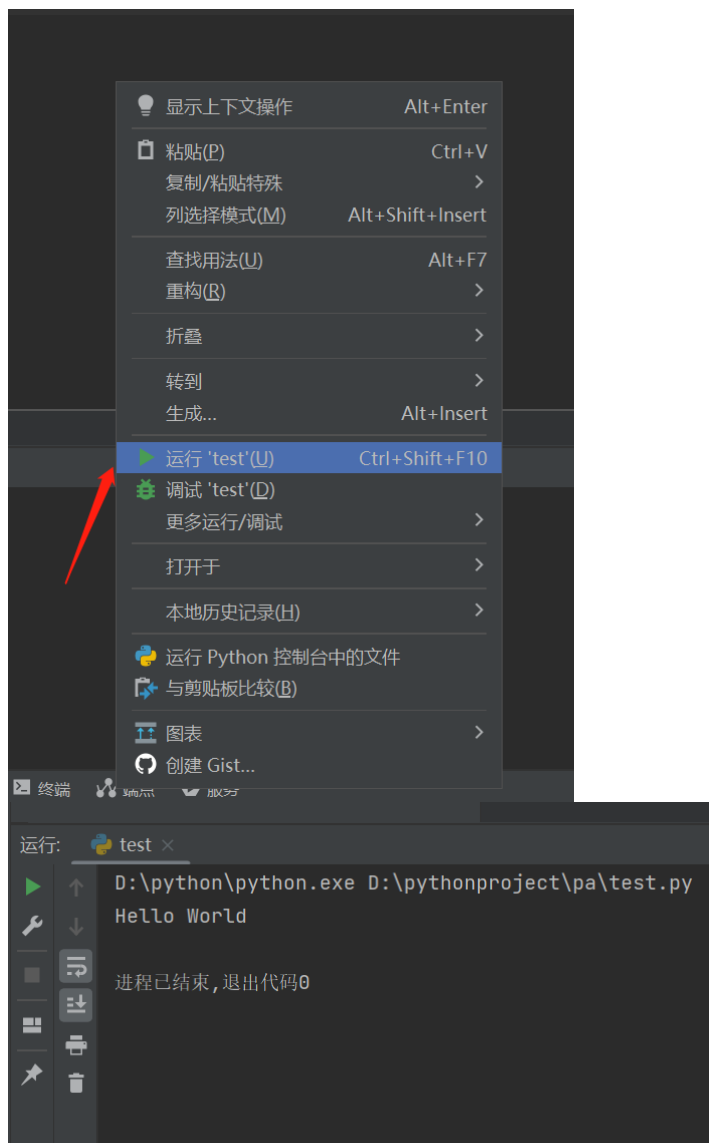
显示上下文操作 Alt+Enter

粘贴(P) Ctrl+V
复制/粘贴特殊 >
列选择模式(M) Alt+Shift+Insert

查找用法(U) Alt+F7
重构(R) >

折叠 >

转到 >
生成... Alt+Insert

运行 'test'(U) Ctrl+Shift+F10
调试 'test'(D)
更多运行/调试 >

打开于 >

本地历史记录(H) >

运行 Python 控制台中的文件
与剪贴板比较(B)

图表 >
创建 Gist...

终端 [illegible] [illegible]

运行: test ×

D:\python\python.exe D:\pythonproject\pa\test.py
Hello World

进程已结束,退出代码0